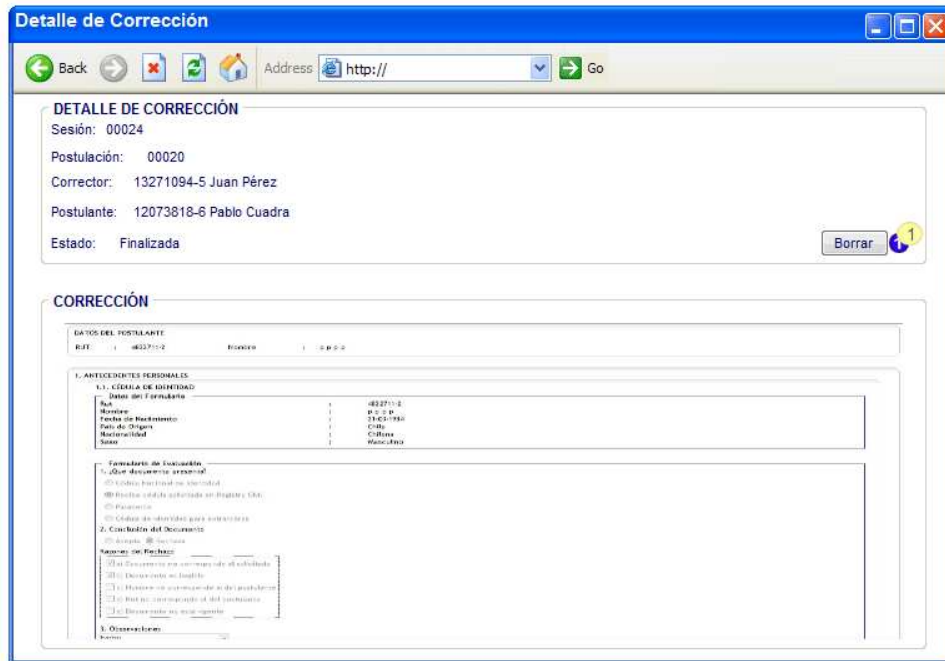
Detalle de Corrección

Back Address http:// Go

DETALLE DE CORRECCIÓN

Sesión: 00024

Postulación: 00020

Corrector: 13271094-5 Juan Pérez

Postulante: 12073818-6 Pablo Cuadra

Estado: Finalizada

Borrar 1

CORRECCIÓN

DATOS DEL POSTULANTE

RUT : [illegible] Nombre : p p p p

1. ANTECEDENTES PERSONALES

1.1. CÉDULA DE IDENTIDAD

Datos del Formulario

| | | |
|---|---|---|
| Rut | : | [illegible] |
| Nombre | : | p p p p |
| Fecha de Nacimiento | : | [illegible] |
| País de Origen | : | Chile |
| Nacionalidad | : | Chilena |
| Sexo | : | Masculino |

Formulario de Evaluación

1. ¿Qué documento presenta?

Cédula Nacional de Identidad

Recibo cédula solicitada en Registro Civil

Pasaporte

Cédula de identidad para extranjeros

2. Conclusión del Documento

Acepta Rechaza

Razones del Rechazo

a) Documento no corresponde al solicitado

b) Documento es ilegible

c) Nombre no corresponde al del postulante

d) Rut no corresponde al del postulante

e) Documento no está vigente

3. Observaciones

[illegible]